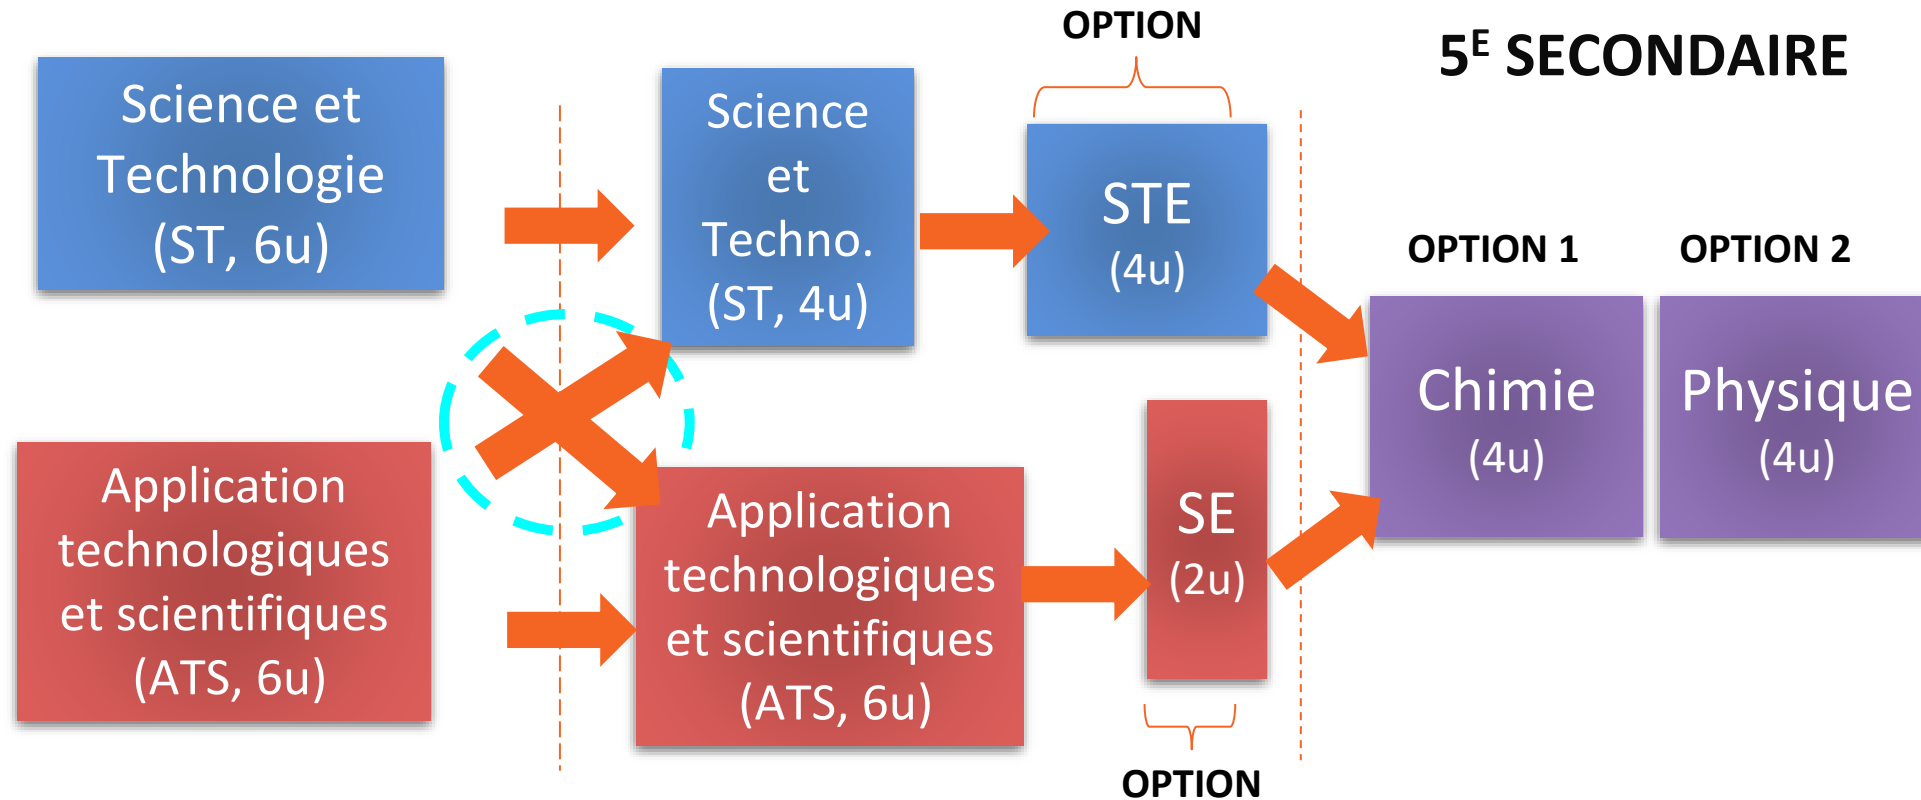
OPTION

5$^{E}$ SECONDAIRE

Science et Technologie (ST, 6u)

Science et Techno. (ST, 4u)

STE (4u)

OPTION 1

OPTION 2

Chimie (4u)

Physique (4u)

Application technologiques et scientifiques (ATS, 6u)

Application technologiques et scientifiques (ATS, 6u)

SE (2u)

OPTION